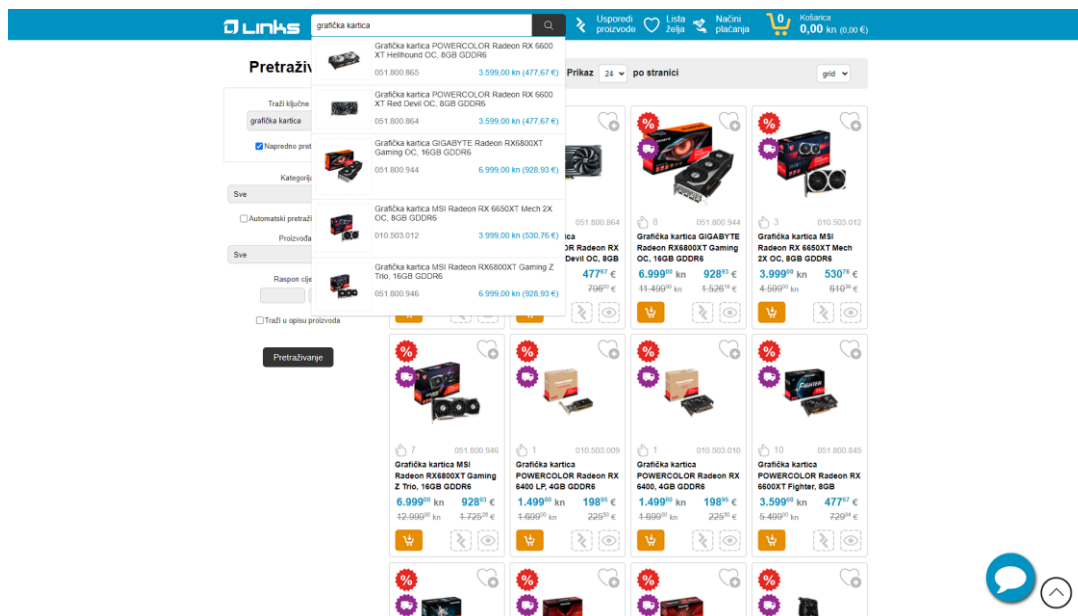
LINKS

grafička kartica

Usporedi proizvode

Lista želja

Načini plaćanja

0

Košarica
0,00 kn (0,00 €)

Grafička kartica POWERCOLOR Radeon RX 6600 XT Hellhound OC, 8GB GDDR6
051.800.865
3.599,00 kn (477,67 €)

Grafička kartica POWERCOLOR Radeon RX 6600 XT Red Devil OC, 8GB GDDR6
051.800.864
3.599,00 kn (477,67 €)

Grafička kartica GIGABYTE Radeon RX6800XT Gaming OC, 16GB GDDR6
051.800.944
6.999,00 kn (928,93 €)

Grafička kartica MSI Radeon RX 6650XT Mech 2X OC, 8GB GDDR6
010.503.012
3.999,00 kn (530,76 €)

Grafička kartica MSI Radeon RX6800XT Gaming Z Trio, 16GB GDDR6
051.800.946
6.999,00 kn (928,93 €)

Pretraživ

Traži ključne

grafička kartica

Napredno pret

Kategorija

Sve

Automatski pretraži

Proizvođa

Sve

Raspon cije

Traži u opisu proizvoda

Pretraživanje

Prikaz 24 po stranici

grid

051.800.864
ica
R Radeon RX
Devil OC, 8GB
477$^{67}$ €
798$^{26}$ €

8 051.800.944
Grafička kartica GIGABYTE Radeon RX6800XT Gaming OC, 16GB GDDR6
6.999$^{00}$ kn 928$^{93}$ €
11.499$^{00}$ kn 1.526$^{18}$ €

3 010.503.012
Grafička kartica MSI Radeon RX 6650XT Mech 2X OC, 8GB GDDR6
3.999$^{00}$ kn 530$^{76}$ €
4.599$^{00}$ kn 610$^{39}$ €

7 051.800.946
Grafička kartica MSI Radeon RX6800XT Gaming Z Trio, 16GB GDDR6
6.999$^{00}$ kn 928$^{93}$ €
12.999$^{00}$ kn 1.725$^{26}$ €

1 010.503.009
Grafička kartica POWERCOLOR Radeon RX 6400 LP, 4GB GDDR6
1.499$^{00}$ kn 198$^{95}$ €
1.699$^{00}$ kn 225$^{50}$ €

1 010.503.010
Grafička kartica POWERCOLOR Radeon RX 6400, 4GB GDDR6
1.499$^{00}$ kn 198$^{95}$ €
1.699$^{00}$ kn 225$^{50}$ €

10 051.800.845
Grafička kartica POWERCOLOR Radeon RX 6600XT Fighter, 8GB
3.599$^{00}$ kn 477$^{67}$ €
5.499$^{00}$ kn 729$^{84}$ €